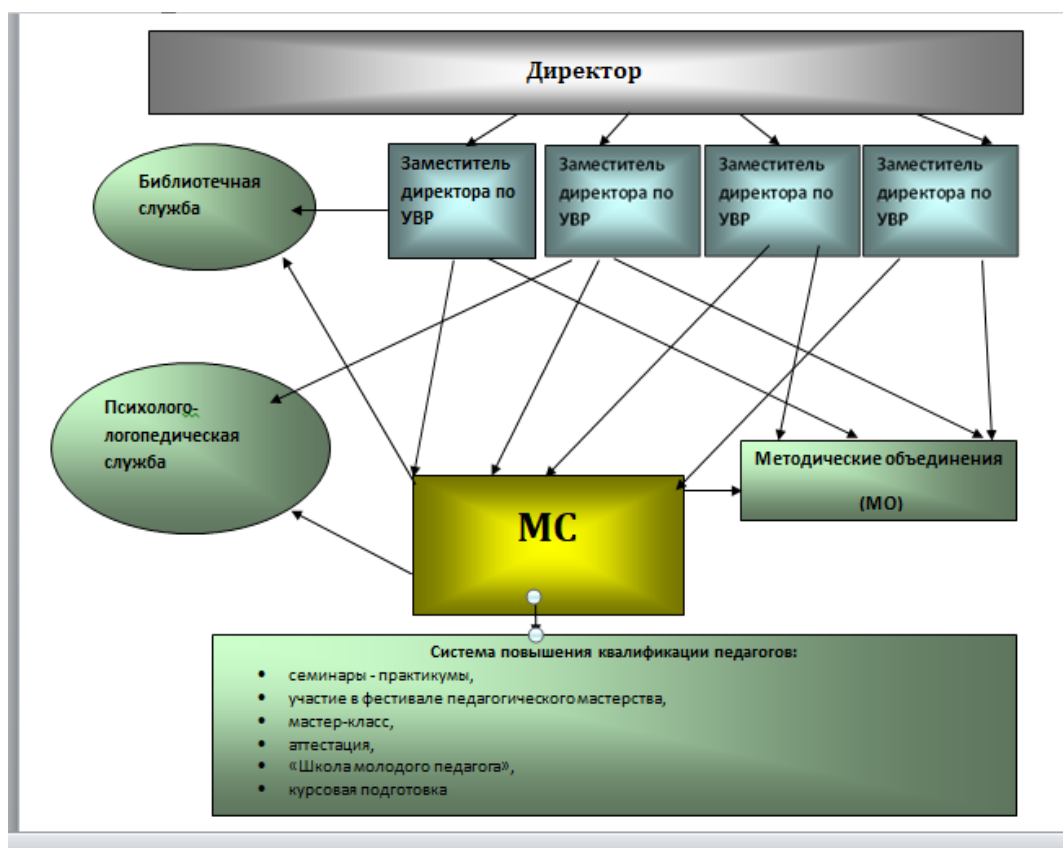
Директор

Заместитель директора по УВР

Заместитель директора по УВР

Заместитель директора по УВР

Заместитель директора по УВР

Библиотечная служба

Психолого-логопедическая служба

МС

Методические объединения

(МО)

Система повышения квалификации педагогов:
- семинары - практикумы,
- участие в фестивале педагогического мастерства,
- мастер-класс,
- аттестация,
- «Школа молодого педагога»,
- курсовая подготовка